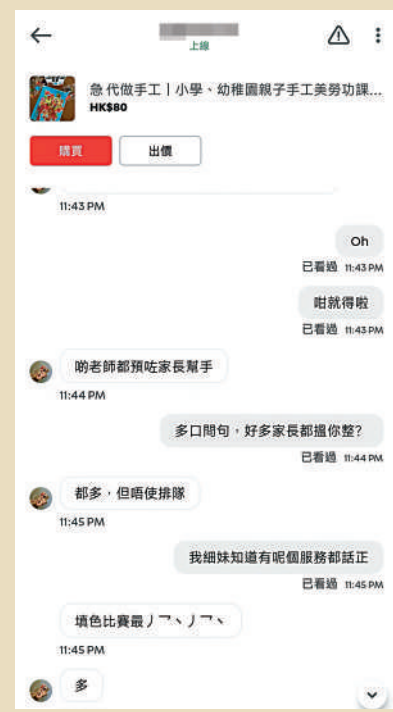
上線

急 代做手工丨小學、幼稚園親子手工美勞功課...
HK$80

購買
出價

11:43 PM

Oh
已看過 11:43 PM

咁就得啦
已看過 11:43 PM

啲老師都預咗家長幫手
11:44 PM

多口問句，好多家長都搵你整?
已看過 11:44 PM

都多，但唔使排隊
11:45 PM

我細妹知道有呢個服務都話正
已看過 11:45 PM

填色比賽最 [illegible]
11:45 PM

多